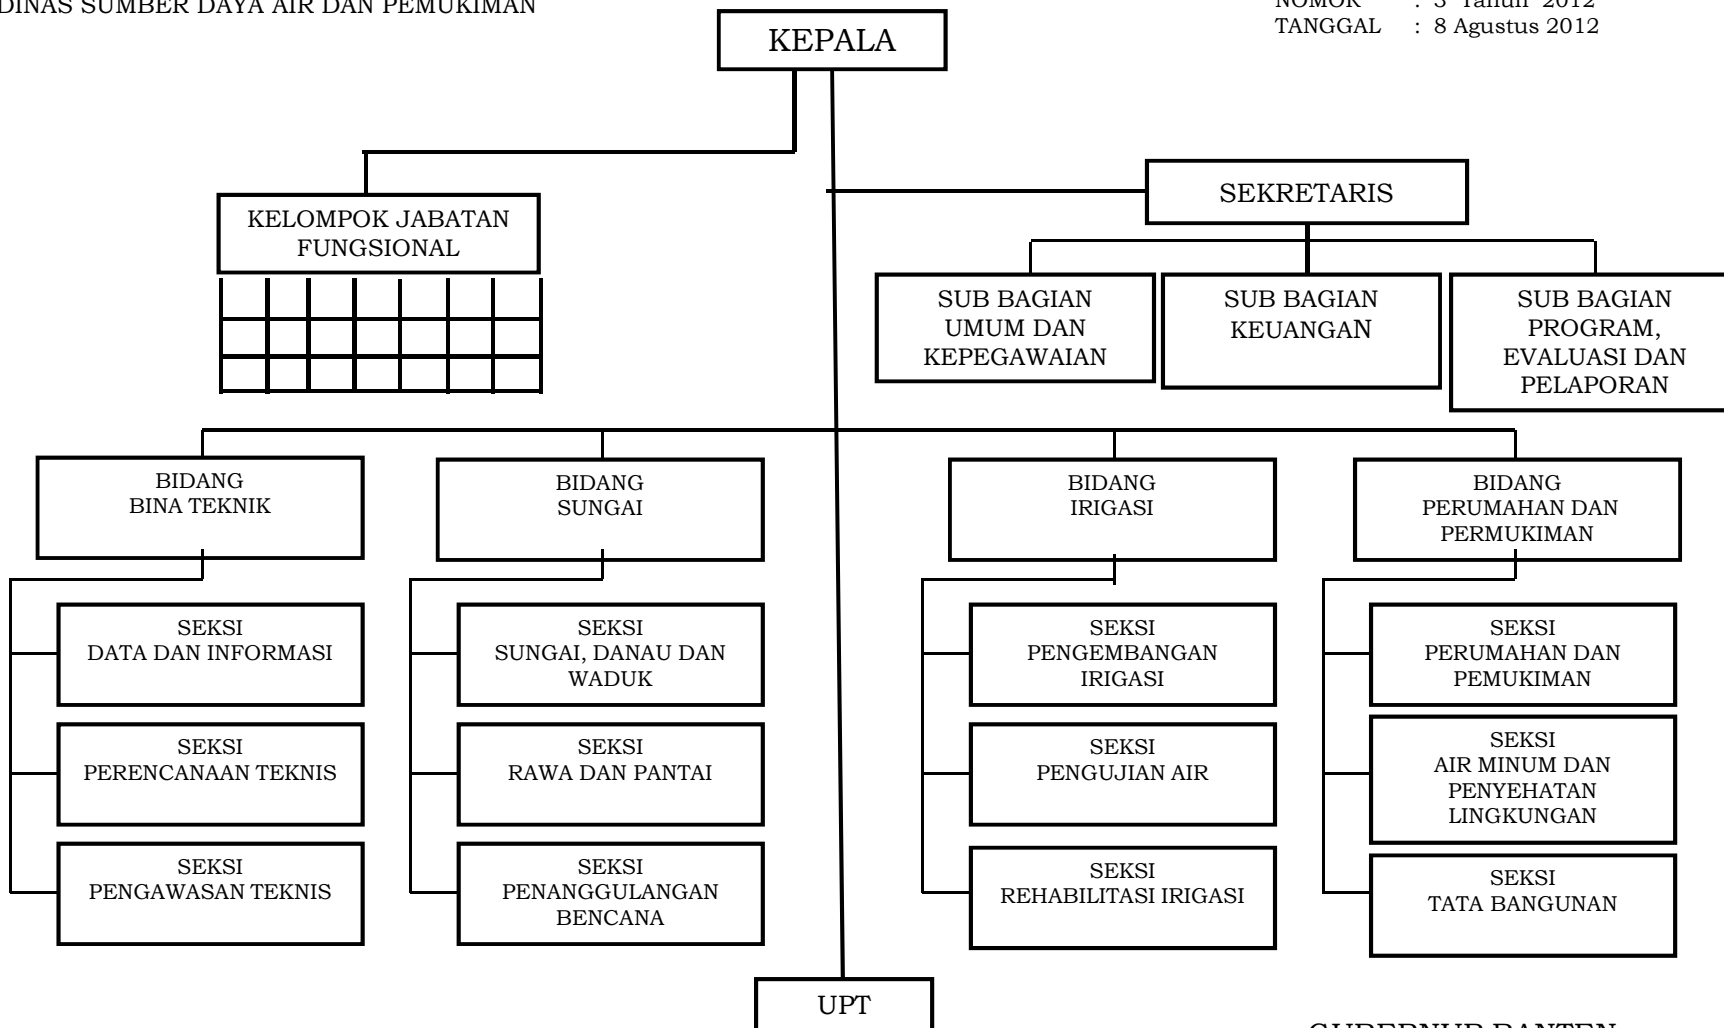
DINAS SUMBER DAYA AIR DAN PEMUKIMAN

NOMOR : 3 Tahun 2012
TANGGAL : 8 Agustus 2012

KEPALA

KELOMPOK JABATAN FUNGSIONAL

SEKRETARIS

SUB BAGIAN UMUM DAN KEPEGAWAIAN

SUB BAGIAN KEUANGAN

SUB BAGIAN PROGRAM, EVALUASI DAN PELAPORAN

BIDANG BINA TEKNIK

SEKSI DATA DAN INFORMASI

SEKSI PERENCANAAN TEKNIS

SEKSI PENGAWASAN TEKNIS

BIDANG SUNGAI

SEKSI SUNGAI, DANAU DAN WADUK

SEKSI RAWA DAN PANTAI

SEKSI PENANGGULANGAN BENCANA

BIDANG IRIGASI

SEKSI PENGEMBANGAN IRIGASI

SEKSI PENGUJIAN AIR

SEKSI REHABILITASI IRIGASI

BIDANG PERUMAHAN DAN PERMUKIMAN

SEKSI PERUMAHAN DAN PEMUKIMAN

SEKSI AIR MINUM DAN PENYEHATAN LINGKUNGAN

SEKSI TATA BANGUNAN

UPT

GUBERNUR BANTEN